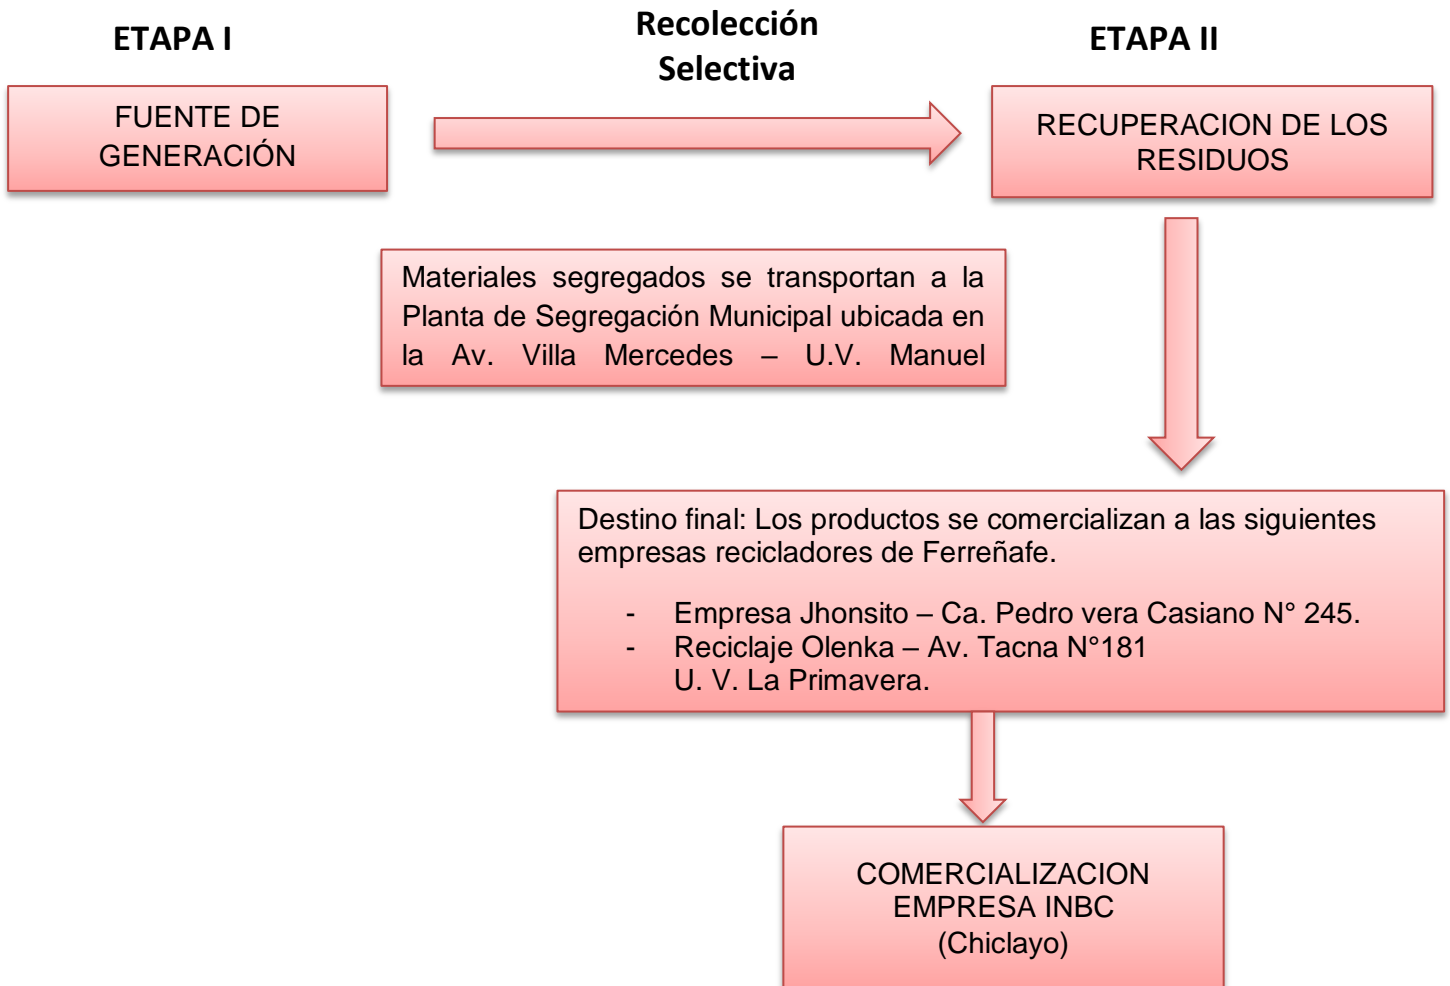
ETAPA I

Recolección Selectiva

ETAPA II

FUENTE DE GENERACIÓN

RECUPERACION DE LOS RESIDUOS

Materiales segregados se transportan a la Planta de Segregación Municipal ubicada en la Av. Villa Mercedes – U.V. Manuel

Destino final: Los productos se comercializan a las siguientes empresas recicladores de Ferreñafe.

- Empresa Jhonsito – Ca. Pedro vera Casiano N° 245.
- Reciclaje Olenka – Av. Tacna N°181 U. V. La Primavera.

COMERCIALIZACION EMPRESA INBC (Chiclayo)